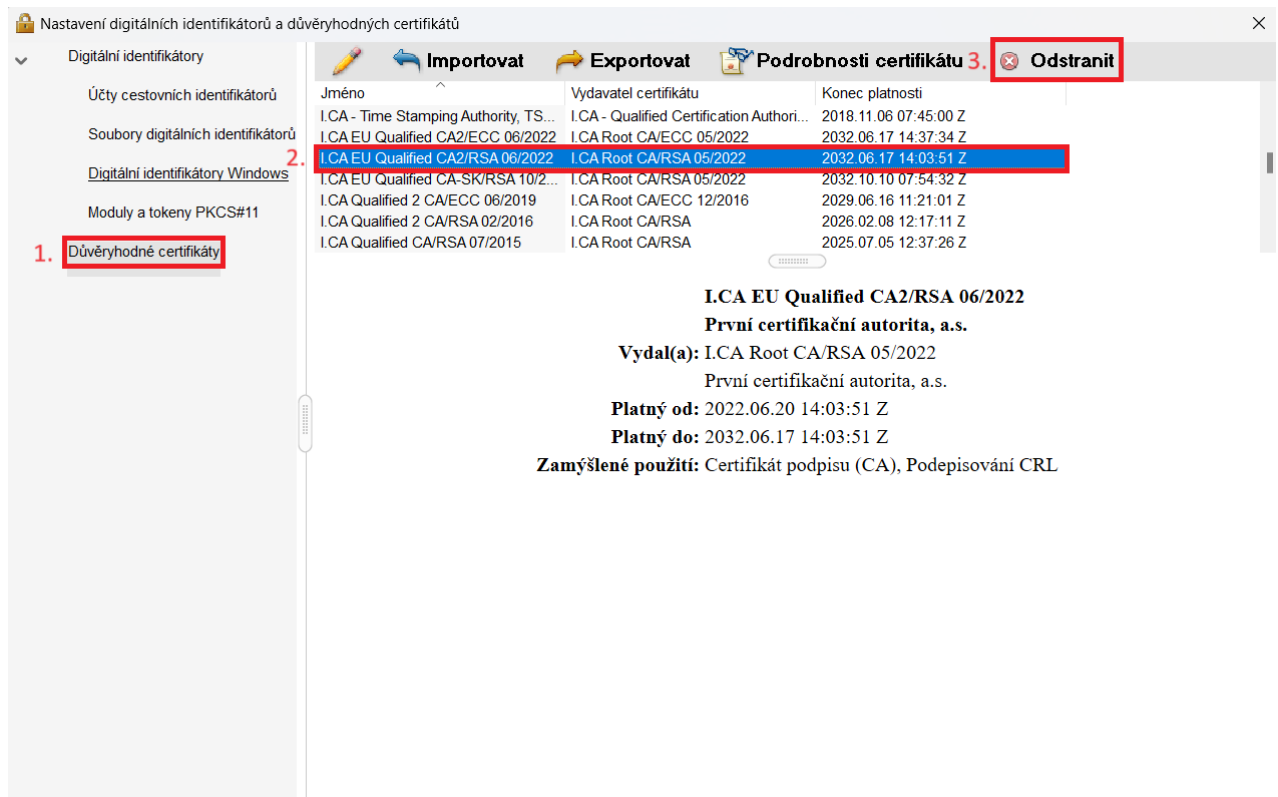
Nastavení digitálních identifikátorů a důvěryhodných certifikátů

Digitální identifikátory

Účty cestovních identifikátorů

Soubory digitálních identifikátorů

Digitální identifikátory Windows

Moduly a tokeny PKCS#11

1. Důvěryhodné certifikáty

Importovat Exportovat Podrobnosti certifikátu 3. Odstranit

| Jméno | Vydavatel certifikátu | Konec platnosti |
|---|---|---|
| I.CA - Time Stamping Authority, TS... | I.CA - Qualified Certification Authori... | 2018.11.06 07:45:00 Z |
| I.CA EU Qualified CA2/ECC 06/2022 | I.CA Root CA/ECC 05/2022 | 2032.06.17 14:37:34 Z |
| I.CA EU Qualified CA2/RSA 06/2022 | I.CA Root CA/RSA 05/2022 | 2032.06.17 14:03:51 Z |
| I.CA EU Qualified CA-SK/RSA 10/2... | I.CA Root CA/RSA 05/2022 | 2032.10.10 07:54:32 Z |
| I.CA Qualified 2 CA/ECC 06/2019 | I.CA Root CA/ECC 12/2016 | 2029.06.16 11:21:01 Z |
| I.CA Qualified 2 CA/RSA 02/2016 | I.CA Root CA/RSA | 2026.02.08 12:17:11 Z |
| I.CA Qualified CA/RSA 07/2015 | I.CA Root CA/RSA | 2025.07.05 12:37:26 Z |

2.

I.CA EU Qualified CA2/RSA 06/2022
První certifikační autorita, a.s.
Vydal(a): I.CA Root CA/RSA 05/2022
První certifikační autorita, a.s.
Platný od: 2022.06.20 14:03:51 Z
Platný do: 2032.06.17 14:03:51 Z
Zamýšlené použití: Certifikát podpisu (CA), Podepisování CRL